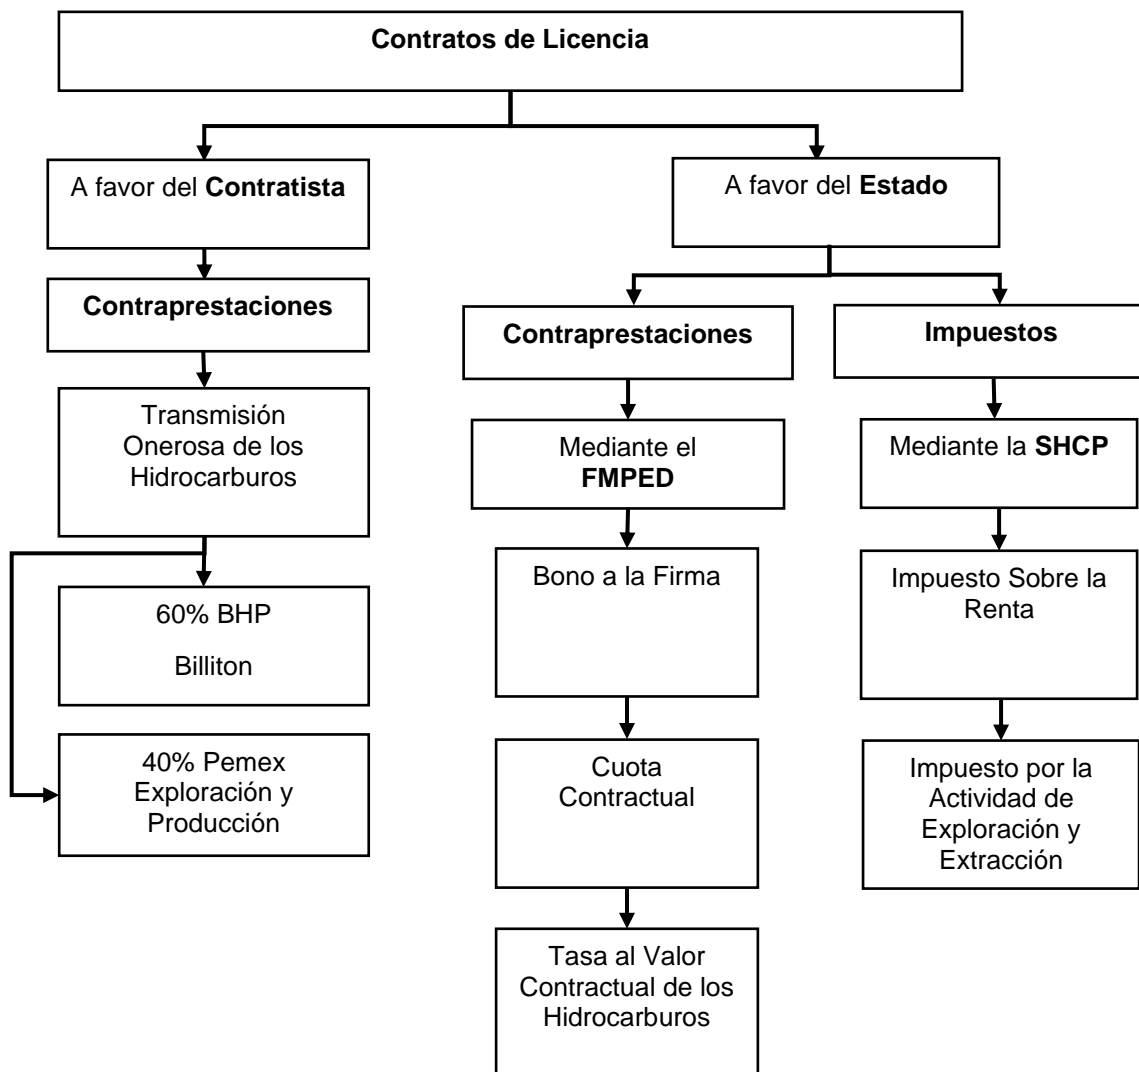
**Contratos de Licencia**

A favor del **Contratista**

**Contraprestaciones**

Transmisión Onerosa de los Hidrocarburos

60% BHP

Billiton

40% Pemex Exploración y Producción

A favor del **Estado**

**Contraprestaciones**

Mediante el **FMPED**

Bono a la Firma

Cuota Contractual

Tasa al Valor Contractual de los Hidrocarburos

**Impuestos**

Mediante la **SHCP**

Impuesto Sobre la Renta

Impuesto por la Actividad de Exploración y Extracción